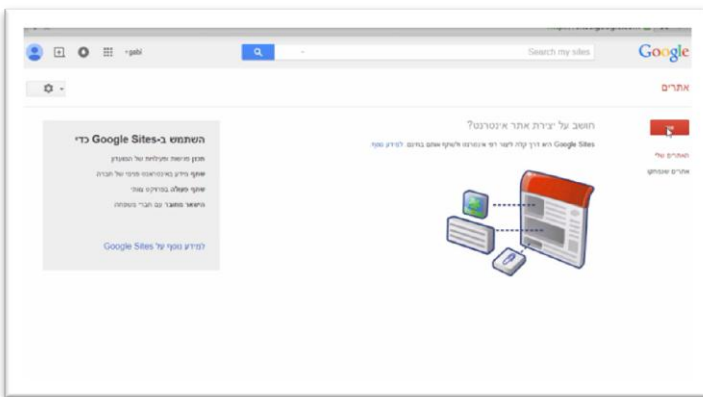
+gabi

Search my sites

Google

אתרים

חושב על יצירת אתר אינטרנט?

Google Sites היא דרך קלה ליצור דף אינטרנט ולשתף אותו בעולם. למידע נוסף

האתרים שלי

אתרים ששותפו

השתמש ב-Google Sites כדי:

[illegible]

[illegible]

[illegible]

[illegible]

למידע נוסף על Google Sites